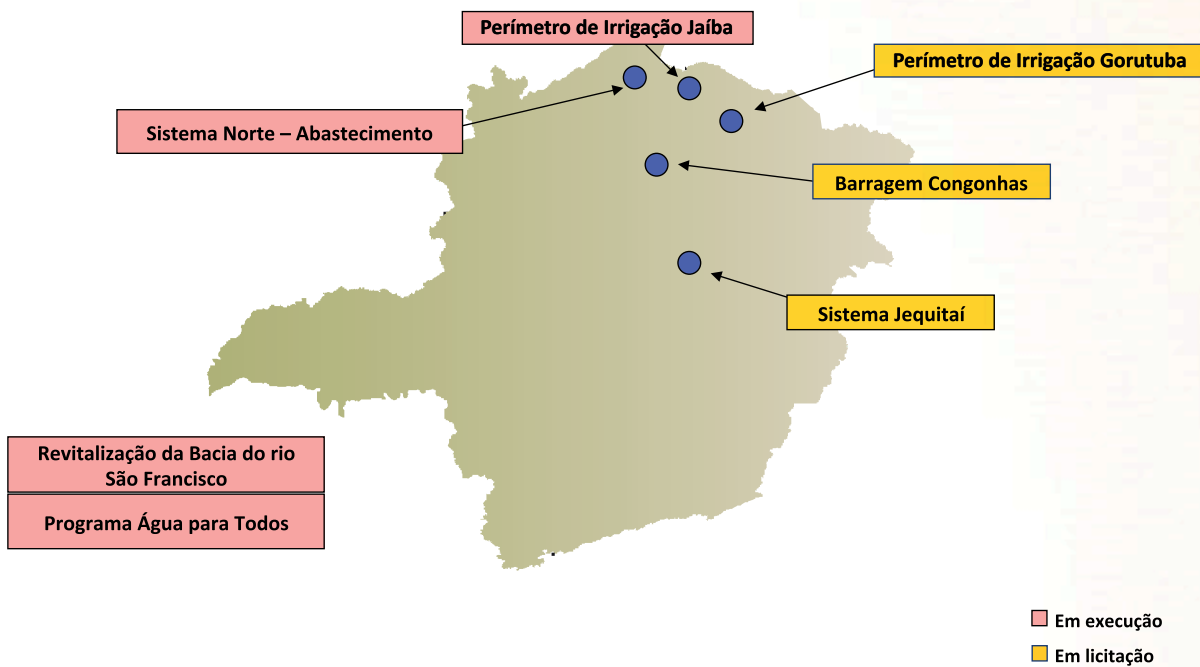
Perímetro de Irrigação Jaíba

Perímetro de Irrigação Gorutuba

Sistema Norte – Abastecimento

Barragem Congonhas

Sistema Jequitaí

Revitalização da Bacia do rio São Francisco

Programa Água para Todos

Em execução

Em licitação